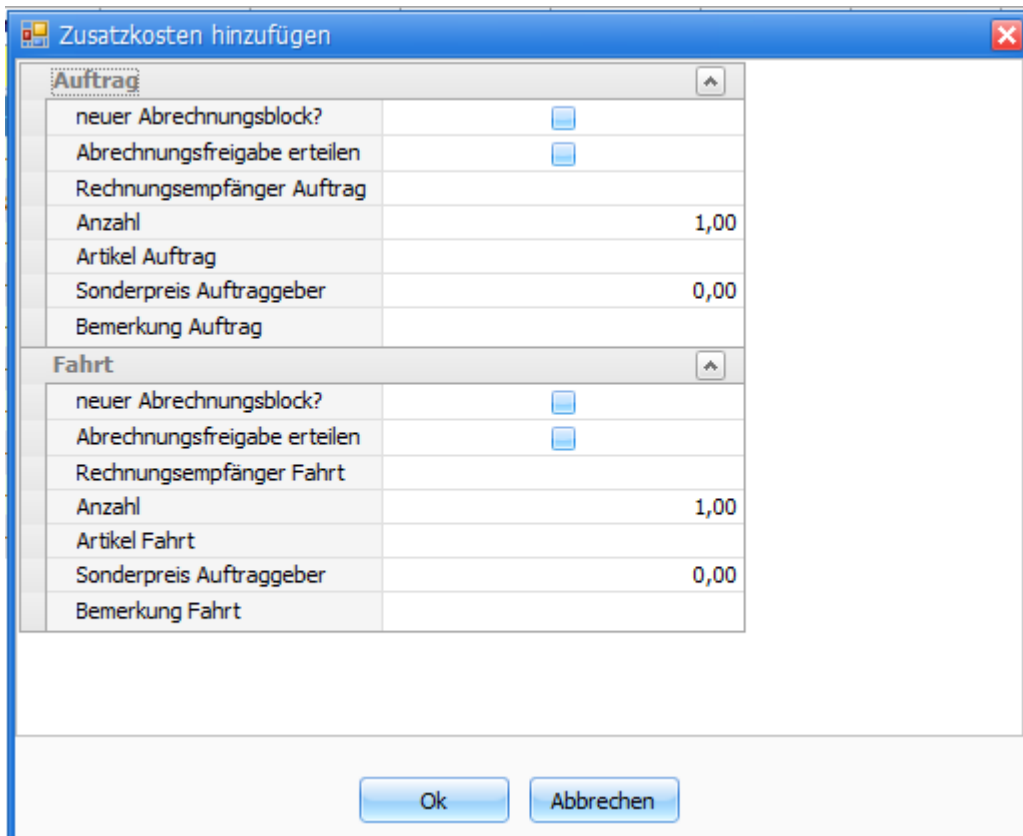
Zusatzkosten hinzufügen

Auftrag

| | |
|---|---|
| neuer Abrechnungsblock? | |
| Abrechnungsfreigabe erteilen | |
| Rechnungsempfänger Auftrag | |
| Anzahl | 1,00 |
| Artikel Auftrag | |
| Sonderpreis Auftraggeber | 0,00 |
| Bemerkung Auftrag | |

Fahrt

| | |
|---|---|
| neuer Abrechnungsblock? | |
| Abrechnungsfreigabe erteilen | |
| Rechnungsempfänger Fahrt | |
| Anzahl | 1,00 |
| Artikel Fahrt | |
| Sonderpreis Auftraggeber | 0,00 |
| Bemerkung Fahrt | |

Ok Abbrechen